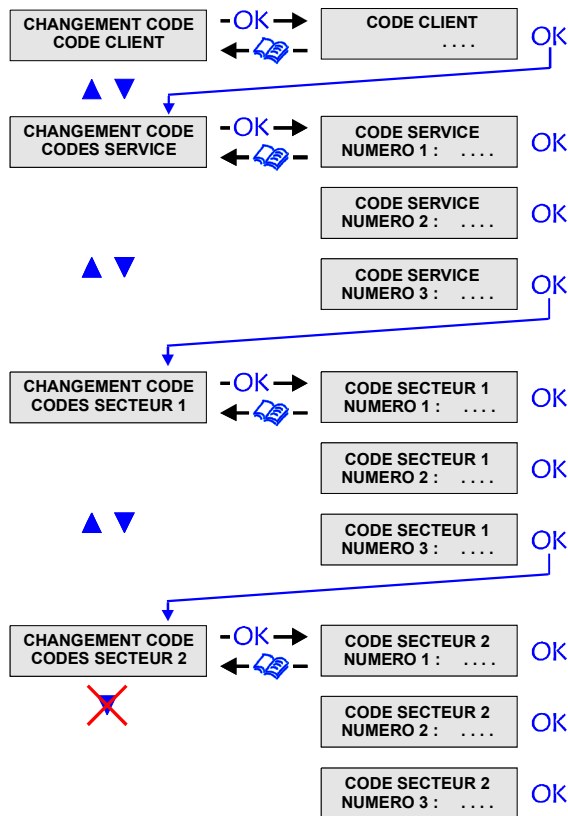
CHANGEMENT CODE
CODE CLIENT

OK

CODE CLIENT
. . . .

OK

CHANGEMENT CODE
CODES SERVICE

OK

CODE SERVICE
NUMERO 1 : . . . .

OK

CODE SERVICE
NUMERO 2 : . . . .

OK

CODE SERVICE
NUMERO 3 : . . . .

OK

CHANGEMENT CODE
CODES SECTEUR 1

OK

CODE SECTEUR 1
NUMERO 1 : . . . .

OK

CODE SECTEUR 1
NUMERO 2 : . . . .

OK

CODE SECTEUR 1
NUMERO 3 : . . . .

OK

CHANGEMENT CODE
CODES SECTEUR 2

OK

CODE SECTEUR 2
NUMERO 1 : . . . .

OK

CODE SECTEUR 2
NUMERO 2 : . . . .

OK

CODE SECTEUR 2
NUMERO 3 : . . . .

OK